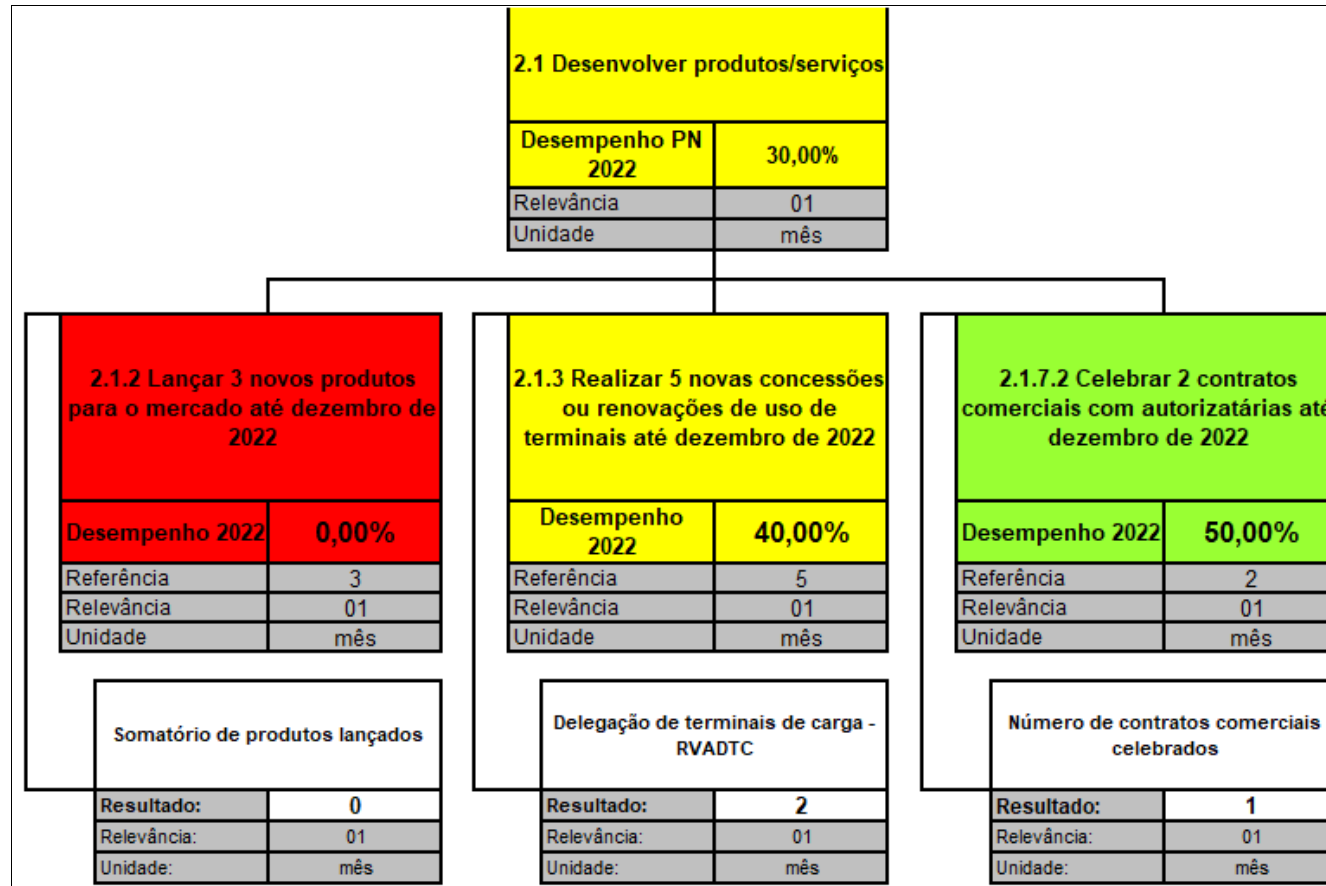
2.1 Desenvolver produtos/serviços

| Desempenho PN 2022 | 30,00% |
|---|---|
| Relevância | 01 |
| Unidade | mês |

2.1.2 Lançar 3 novos produtos para o mercado até dezembro de 2022

| Desempenho 2022 | 0,00% |
|---|---|
| Referência | 3 |
| Relevância | 01 |
| Unidade | mês |

Somatório de produtos lançados

| Resultado: | 0 |
|---|---|
| Relevância: | 01 |
| Unidade: | mês |

2.1.3 Realizar 5 novas concessões ou renovações de uso de terminais até dezembro de 2022

| Desempenho 2022 | 40,00% |
|---|---|
| Referência | 5 |
| Relevância | 01 |
| Unidade | mês |

Delegação de terminais de carga - RVADTC

| Resultado: | 2 |
|---|---|
| Relevância: | 01 |
| Unidade: | mês |

2.1.7.2 Celebrar 2 contratos comerciais com autorizatárias até dezembro de 2022

| Desempenho 2022 | 50,00% |
|---|---|
| Referência | 2 |
| Relevância | 01 |
| Unidade | mês |

Número de contratos comerciais celebrados

| Resultado: | 1 |
|---|---|
| Relevância: | 01 |
| Unidade: | mês |